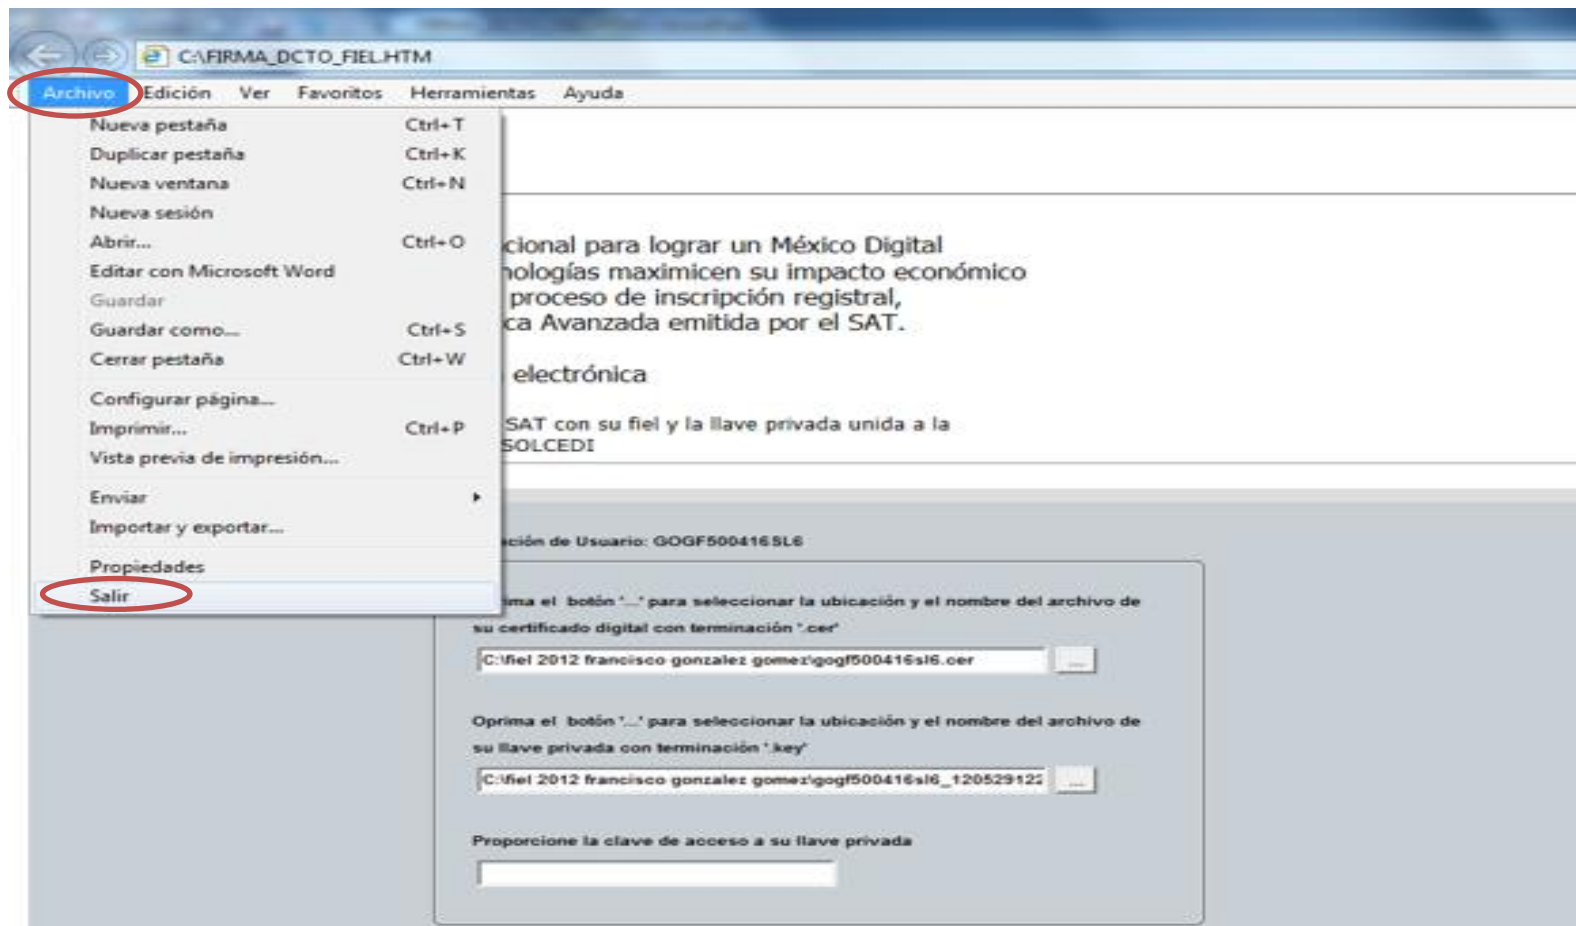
C:\FIRMA_DCTO_FIEL.HTM

Archivo Edición Ver Favoritos Herramientas Ayuda

Nueva pestaña Ctrl+T
Duplicar pestaña Ctrl+K
Nueva ventana Ctrl+N
Nueva sesión
Abrir... Ctrl+O
Editar con Microsoft Word
Guardar
Guardar como... Ctrl+S
Cerrar pestaña Ctrl+W
Configurar página...
Imprimir... Ctrl+P
Vista previa de impresión...
Enviar
Importar y exportar...
Propiedades
Salir

cional para lograr un México Digital
nologías maximicen su impacto económico
proceso de inscripción registral,
ca Avanzada emitida por el SAT.

electrónica

SAT con su fiel y la llave privada unida a la
SOLCEDI

ción de Usuario: GOGF500416SL6

ima el botón '...' para seleccionar la ubicación y el nombre del archivo de su certificado digital con terminación '.cer'

C:\fiel 2012 francisco gonzalez gomez\gogf500416sl6.cer ...

Oprima el botón '...' para seleccionar la ubicación y el nombre del archivo de su llave privada con terminación '.key'

C:\fiel 2012 francisco gonzalez gomez\gogf500416sl6_12052912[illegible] ...

Proporcione la clave de acceso a su llave privada